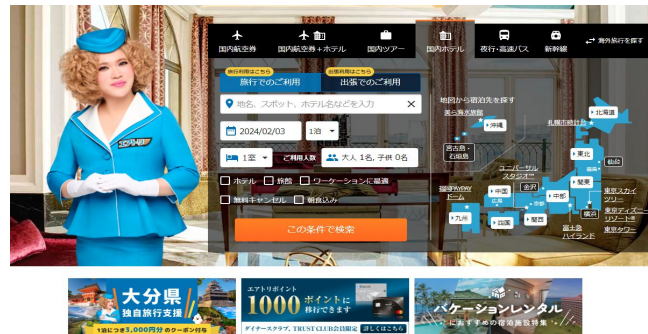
国内航空券
国内航空券＋ホテル
国内ツアー
国内ホテル
夜行・高速バス
新幹線
海外旅行を探す

旅行利用はこちら
旅行でのご利用
出張利用はこちら
出張でのご利用

地名、スポット、ホテル名などを入力
2024/02/03
1泊
1室
ご利用人数
大人 1名, 子供 0名
ホテル
旅館
ワーケーションに最適
無料キャンセル
朝食込み
この条件で検索

地図から宿泊先を探す
美ら海水族館
沖縄
宮古島・石垣島
福岡PayPayドーム
九州
中国
四国
関西
京都
ユニバーサル・スタジオ・ジャパン
金沢
中部
富士急ハイランド
北陸
東北
関東
横浜
仙台
北海道
札幌市時計台
東京スカイツリー
東京ディズニーリゾート
東京タワー

大分県
独自旅行支援
1泊につき3,000円分のクーポン付与
エアトリポイント
1000ポイントに移行できます
ダイナースクラブ、TRUST CLUB会員限定
詳しくはこちら
パッケージレンタル
おすすめの宿泊施設特集